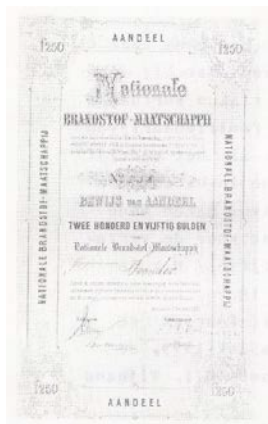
AANDEEL

f250 f250

Nationale

BRANDSTOF-MAATSCHAPPIJ

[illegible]

BEWIJS van AANDEEL

TWEE HONDERD EN VIJFTIG GULDEN

Nationale Brandstof Maatschappij

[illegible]

NATIONALE BRANDSTOF-MAATSCHAPPIJ

NATIONALE BRANDSTOF-MAATSCHAPPIJ

f250 f250

AANDEEL